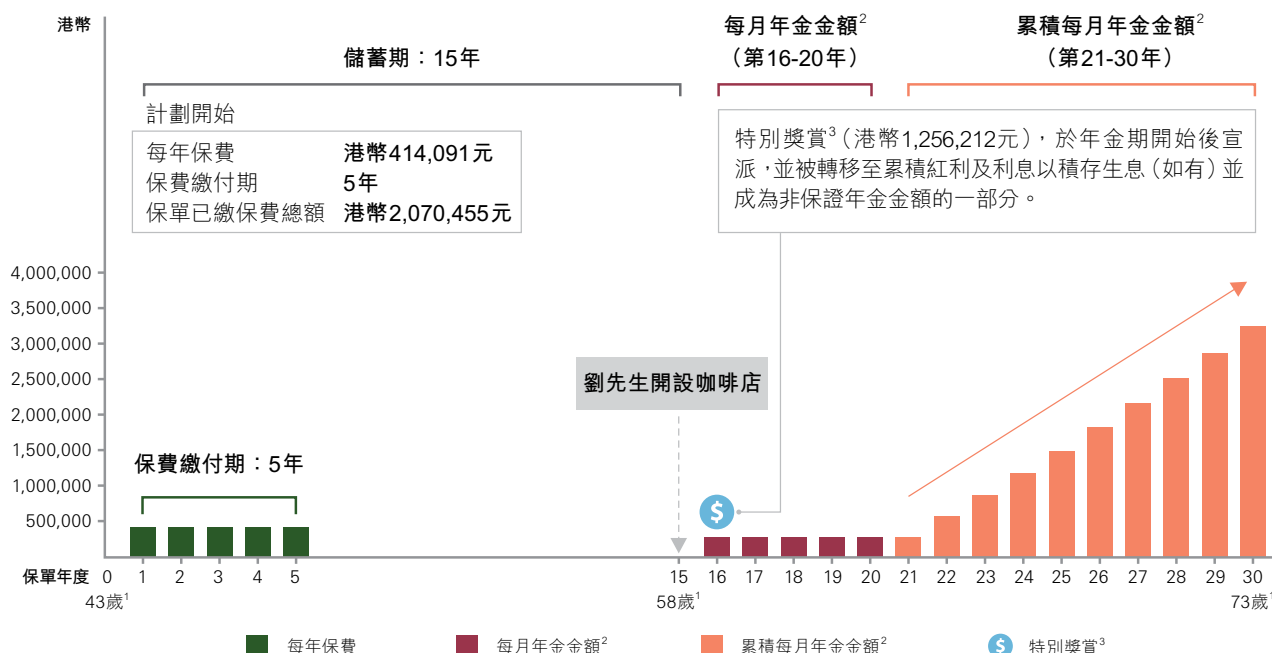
港幣

儲蓄期：15年

每月年金金額$^2$
（第16-20年）

累積每月年金金額$^2$
（第21-30年）

計劃開始

| 每年保費 | 港幣414,091元 |
|---|---|
| 保費繳付期 | 5年 |
| 保單已繳保費總額 | 港幣2,070,455元 |

特別獎賞$^3$（港幣1,256,212元），於年金期開始後宣派，並被轉移至累積紅利及利息以積存生息（如有）並成為非保證年金金額的一部分。

4,000,000
3,500,000
3,000,000
2,500,000
2,000,000
1,500,000
1,000,000
500,000

劉先生開設咖啡店

保費繳付期：5年

$

保單年度 0 1 2 3 4 5 15 16 17 18 19 20 21 22 23 24 25 26 27 28 29 30

43歲$^1$ 58歲$^1$ 73歲$^1$

每年保費 每月年金金額$^2$ 累積每月年金金額$^2$ $ 特別獎賞$^3$